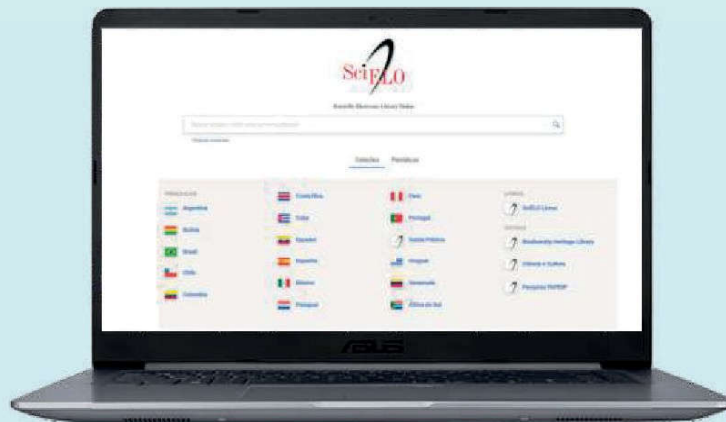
SciELO

Scientific Electronic Library Online

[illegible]

Coleções Periódicos

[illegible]

Argentina
Bolivia
Brasil
Chile
Colombia

Costa Rica
Cuba
Equador
Espanha
México
Paraguai

Peru
Portugal
Saúde Pública
Uruguai
Venezuela
África do Sul

LIVROS
SciELO Livros

OUTROS
Biodiversity Heritage Library
Ciência e Cultura
Pesquisa FAPESP

ASUS